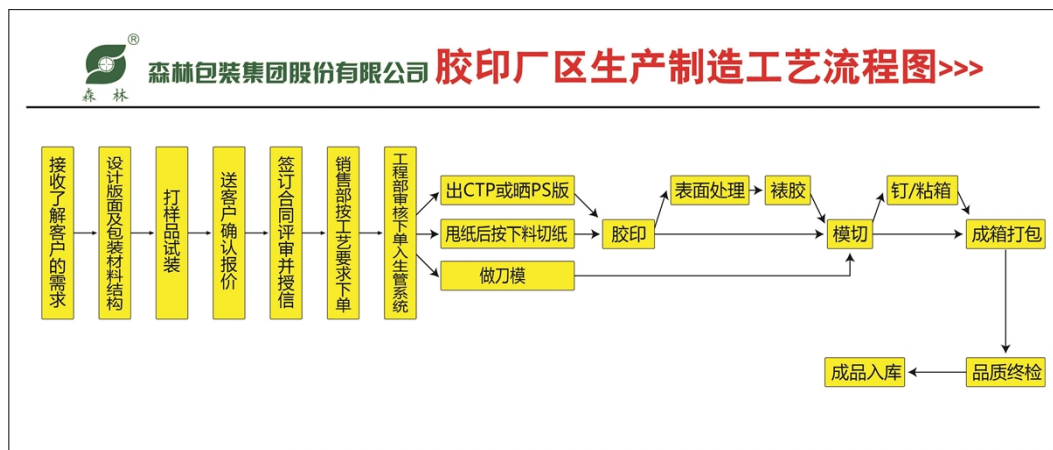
®
森 林
森林包装集团股份有限公司 胶印厂区生产制造工艺流程图>>>

接收了解客户的需求

设计版面及包装材料结构

打样品试装

送客户确认报价

签订合同评审并授信

销售部按工艺要求下单

工程部审核下单入生管系统

出CTP或晒PS版

甩纸后按下料切纸

做刀模

胶印

表面处理

裱胶

模切

钉/粘箱

成箱打包

品质终检

成品入库